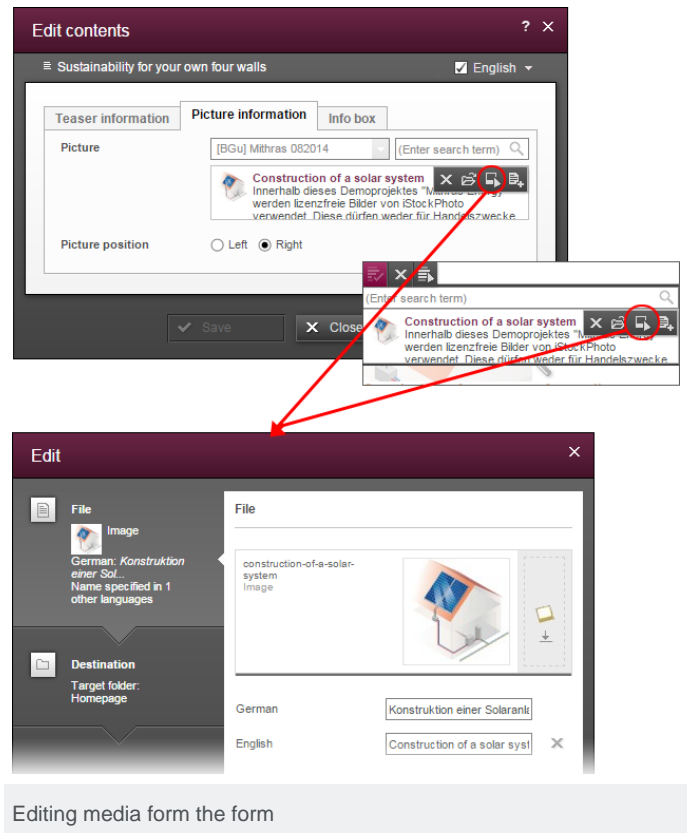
Edit contents ? ×

Sustainability for your own four walls

English

Teaser information | Picture information | Info box

Picture [BGu] Mithras 082014 (Enter search term)

Construction of a solar system
Innerhalb dieses Demoprojektes "Mithras Energy" werden lizenzfreie Bilder von iStockPhoto verwendet. Diese dürfen weder für Handelszwecke

Picture position Left Right

Save Close

(Enter search term)

Construction of a solar system
Innerhalb dieses Demoprojektes "Mithras Energy" werden lizenzfreie Bilder von iStockPhoto verwendet. Diese dürfen weder für Handelszwecke

Edit ×

File
Image
German: *Konstruktion einer Sol...*
Name specified in 1 other languages

Destination
Target folder: Homepage

File

construction-of-a-solar-system
Image

German Konstruktion einer Solaranla

English Construction of a solar syst

Editing media form the form